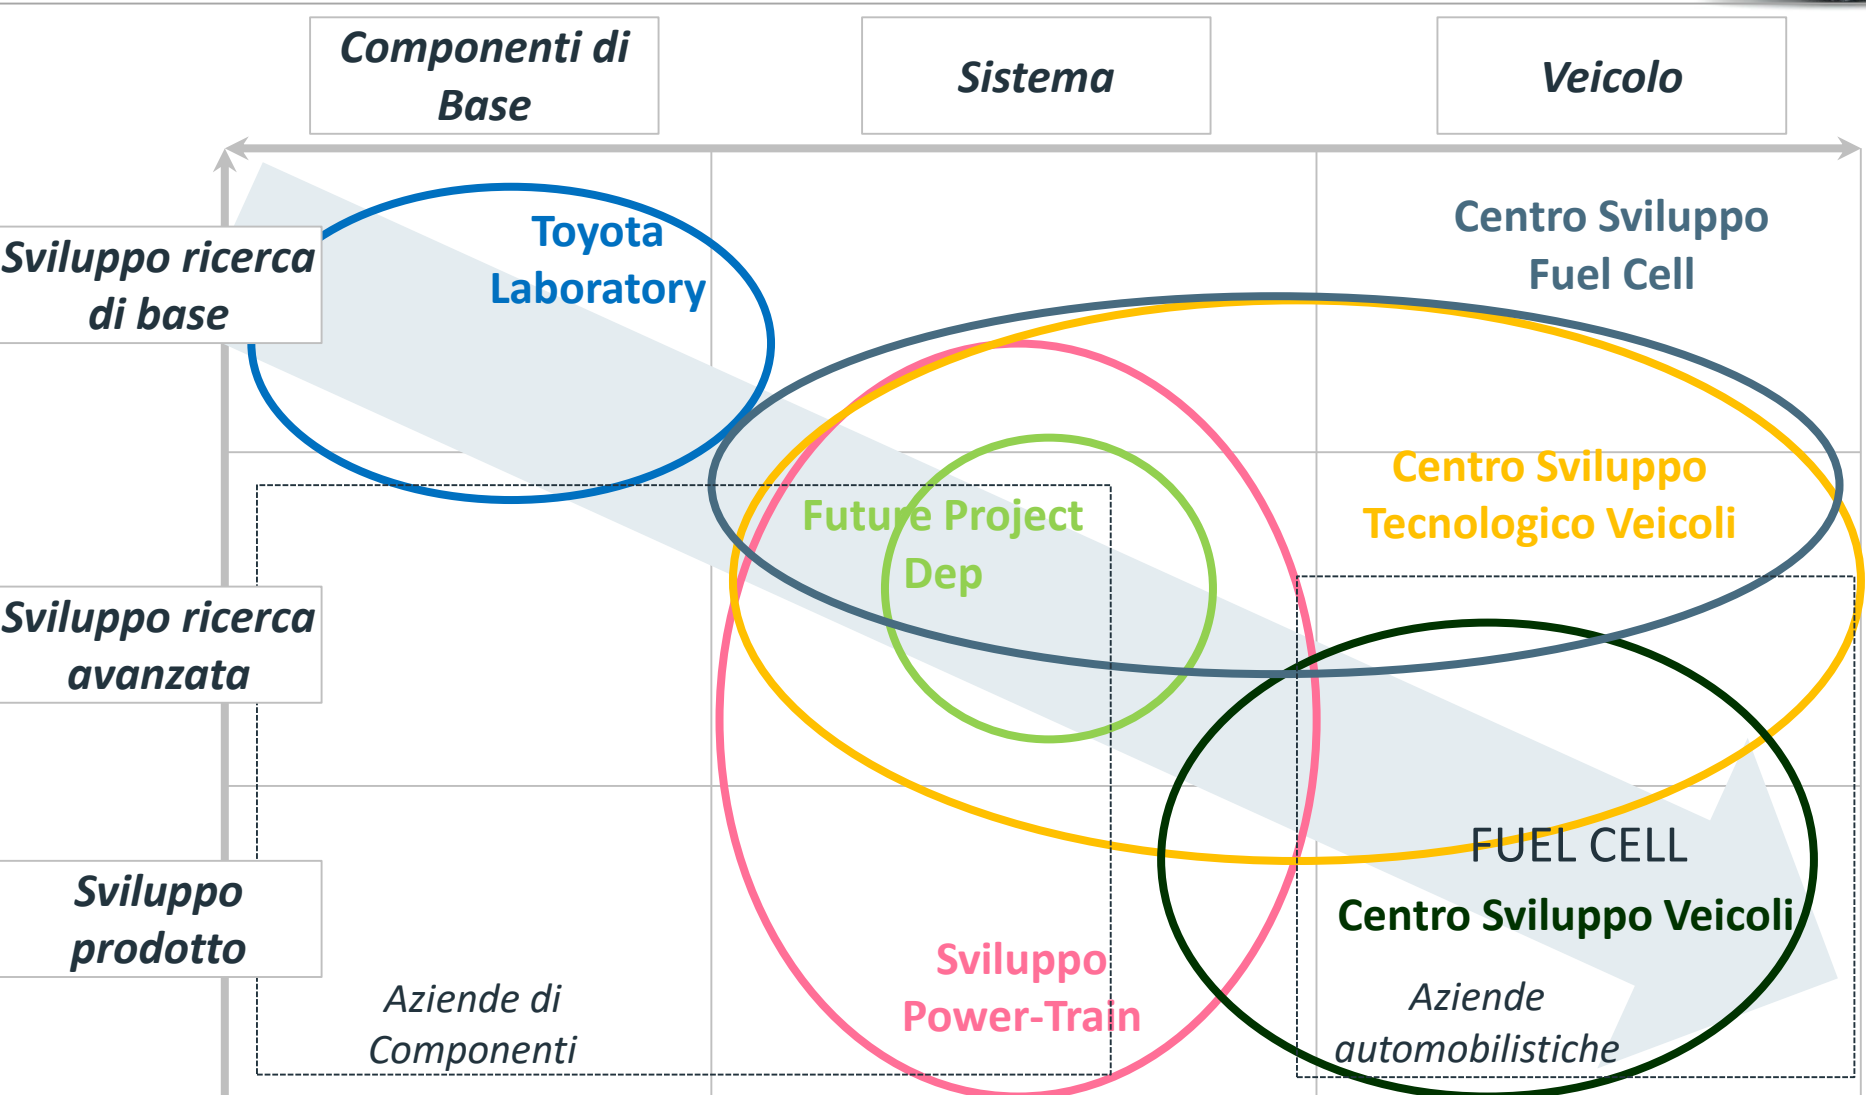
Componenti di Base

Sistema

Veicolo

Sviluppo ricerca di base

Toyota Laboratory

Centro Sviluppo Fuel Cell

Centro Sviluppo Tecnologico Veicoli

Future Project Dep

Sviluppo ricerca avanzata

FUEL CELL

Centro Sviluppo Veicoli

Sviluppo prodotto

Sviluppo Power-Train

Aziende di Componenti

Aziende automobilistiche